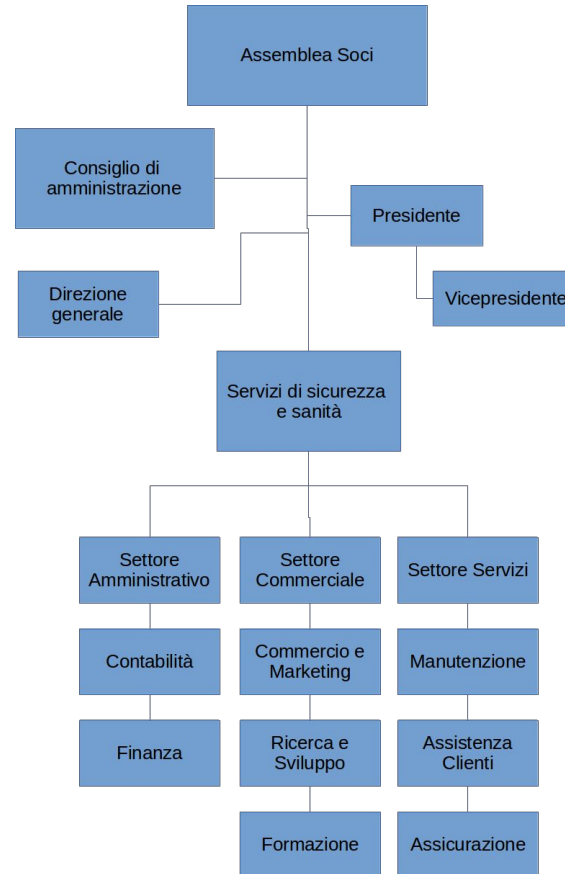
Assemblea Soci

Consiglio di amministrazione

Presidente

Direzione generale

Vicepresidente

Servizi di sicurezza e sanità

Settore Amministrativo

Settore Commerciale

Settore Servizi

Contabilità

Commercio e Marketing

Manutenzione

Finanza

Ricerca e Sviluppo

Assistenza Clienti

Formazione

Assicurazione